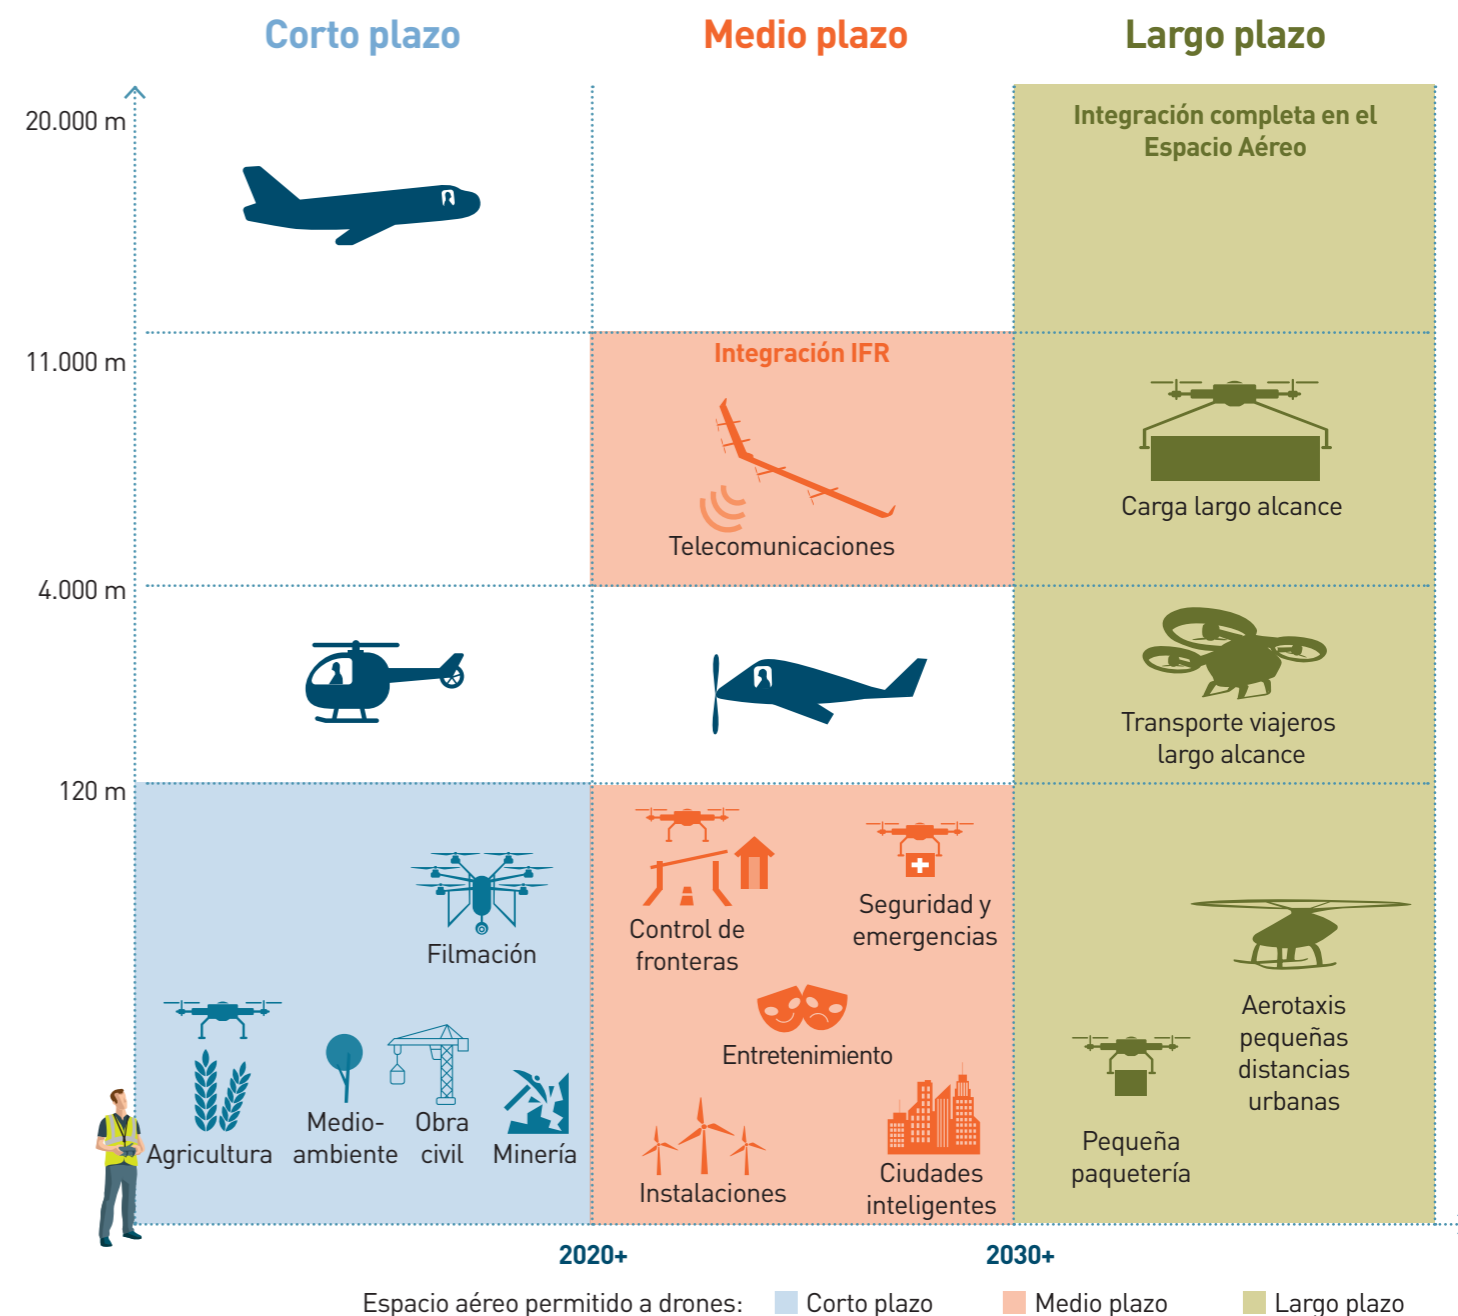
Corto plazo

Medio plazo

Largo plazo

20.000 m

Integración completa en el Espacio Aéreo

11.000 m

Integración IFR

Telecomunicaciones

Carga largo alcance

4.000 m

Transporte viajeros largo alcance

120 m

Filmación

Control de fronteras

Seguridad y emergencias

Entretenimiento

Agricultura

Medio-ambiente

Obra civil

Minería

Instalaciones

Ciudades inteligentes

Pequeña paquetería

Aerotaxis pequeñas distancias urbanas

2020+

2030+

Espacio aéreo permitido a drones: Corto plazo Medio plazo Largo plazo